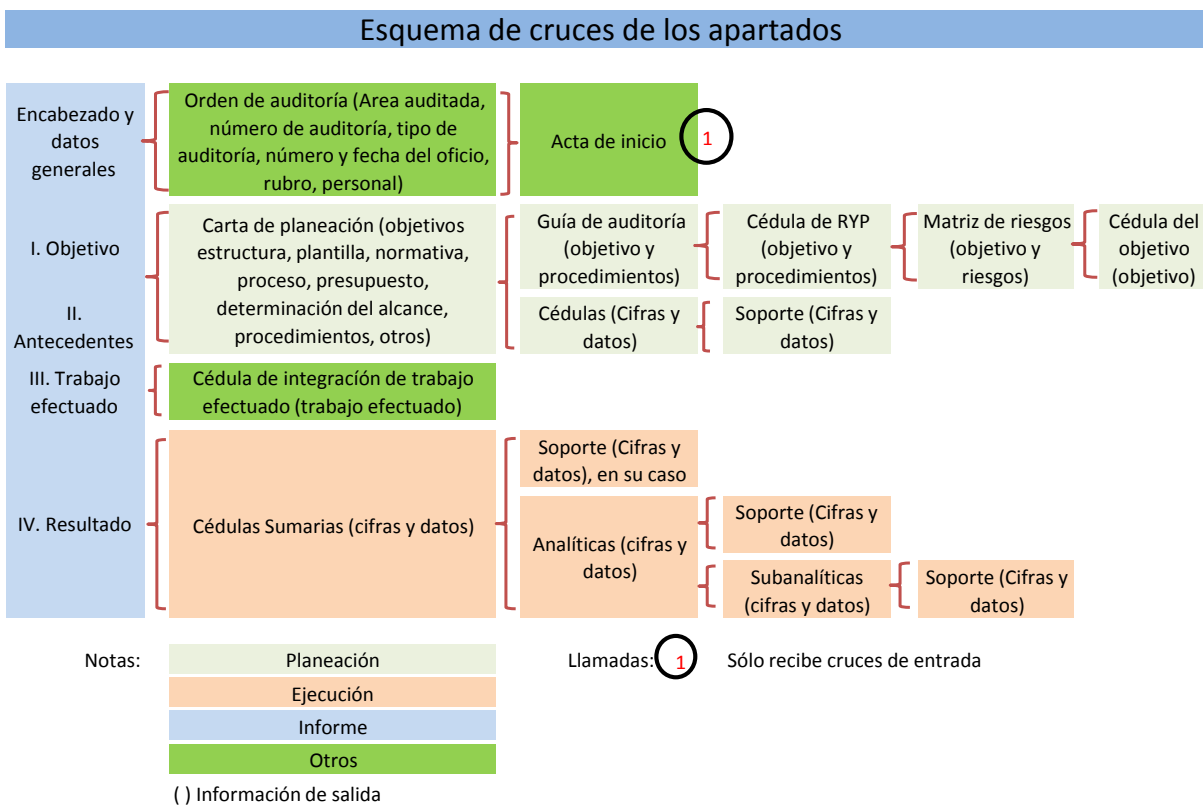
Esquema de cruces de los apartados

Encabezado y datos generales

Orden de auditoría (Area auditada, número de auditoría, tipo de auditoría, número y fecha del oficio, rubro, personal)

Acta de inicio

1

I. Objetivo

II. Antecedentes

Carta de planeación (objetivos estructura, plantilla, normativa, proceso, presupuesto, determinación del alcance, procedimientos, otros)

Guía de auditoría (objetivo y procedimientos)

Cédula de RYP (objetivo y procedimientos)

Matriz de riesgos (objetivo y riesgos)

Cédula del objetivo (objetivo)

Cédulas (Cifras y datos)

Soporte (Cifras y datos)

III. Trabajo efectuado

Cédula de integracíón de trabajo efectuado (trabajo efectuado)

IV. Resultado

Cédulas Sumarias (cifras y datos)

Soporte (Cifras y datos), en su caso

Analíticas (cifras y datos)

Soporte (Cifras y datos)

Subanalíticas (cifras y datos)

Soporte (Cifras y datos)

Notas:

Planeación

Ejecución

Informe

Otros

( ) Información de salida

Llamadas: 1 Sólo recibe cruces de entrada